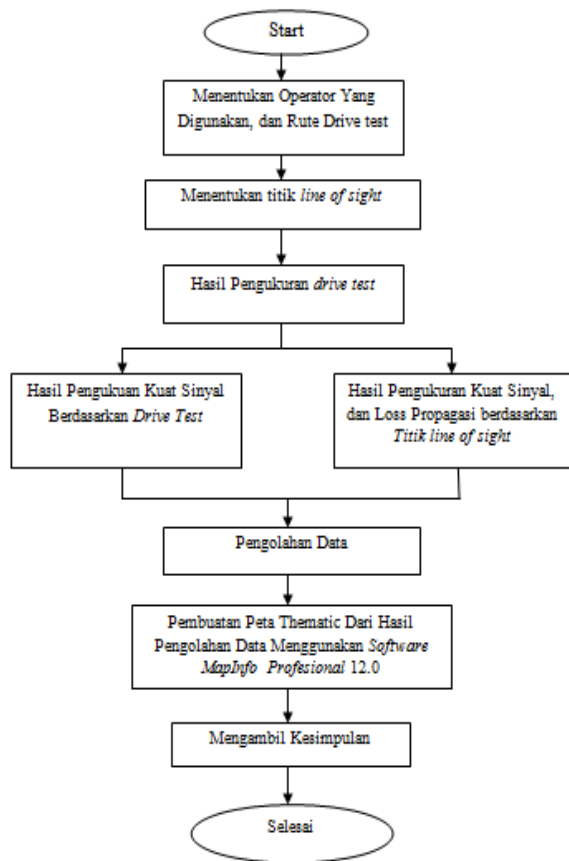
Start

Menentukan Operator Yang Digunakan, dan Rute Drive test

Menentukan titik *line of sight*

Hasil Pengukuran *drive test*

Hasil Pengukuan Kuat Sinyal Berdasarkan *Drive Test*

Hasil Pengukuran Kuat Sinyal, dan Loss Propagasi berdasarkan *Titik line of sight*

Pengolahan Data

Pembuatan Peta Thematic Dari Hasil Pengolahan Data Menggunakan *Software MapInfo Profesional* 12.0

Mengambil Kesimpulan

Selesai